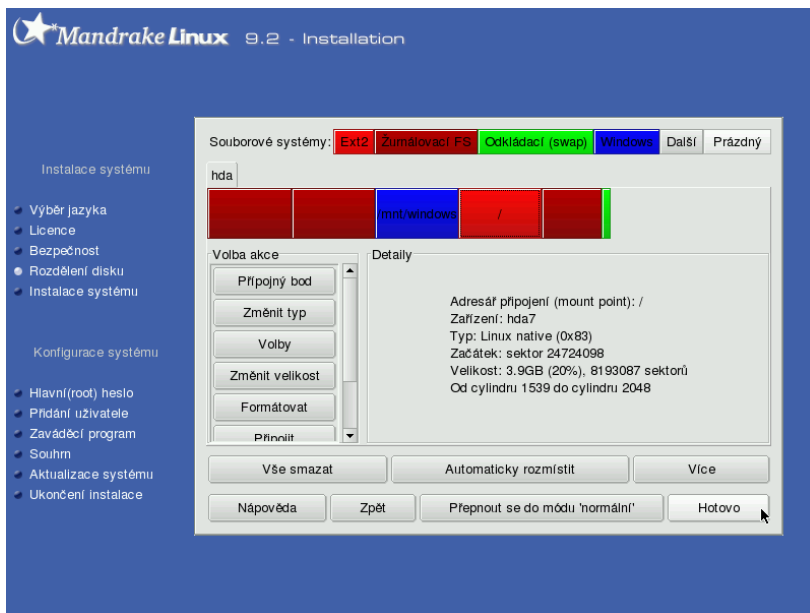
Mandrake Linux 9.2 - Installation

Instalace systému

Výběr jazyka
Licence
Bezpečnost
Rozdělení disku
Instalace systému

Konfigurace systému

Hlavní(root) heslo
Přidání uživatele
Zaváděcí program
Souhrn
Aktualizace systému
Ukončení instalace

Souborové systémy: Ext2 Žurnálovací FS Odkládací (swap) Windows Další Prázdný

hda

/mnt/windows /

Volba akce
Přípojný bod
Změnit typ
Volby
Změnit velikost
Formátovat
Připojit

Detaily
Adresář připojení (mount point): /
Zařízení: hda7
Typ: Linux native (0x83)
Začátek: sektor 24724098
Velikost: 3.9GB (20%), 8193087 sektorů
Od cylindru 1539 do cylindru 2048

Vše smazat
Automaticky rozmístit
Více
Nápověda
Zpět
Přepnout se do módu 'normální'
Hotovo